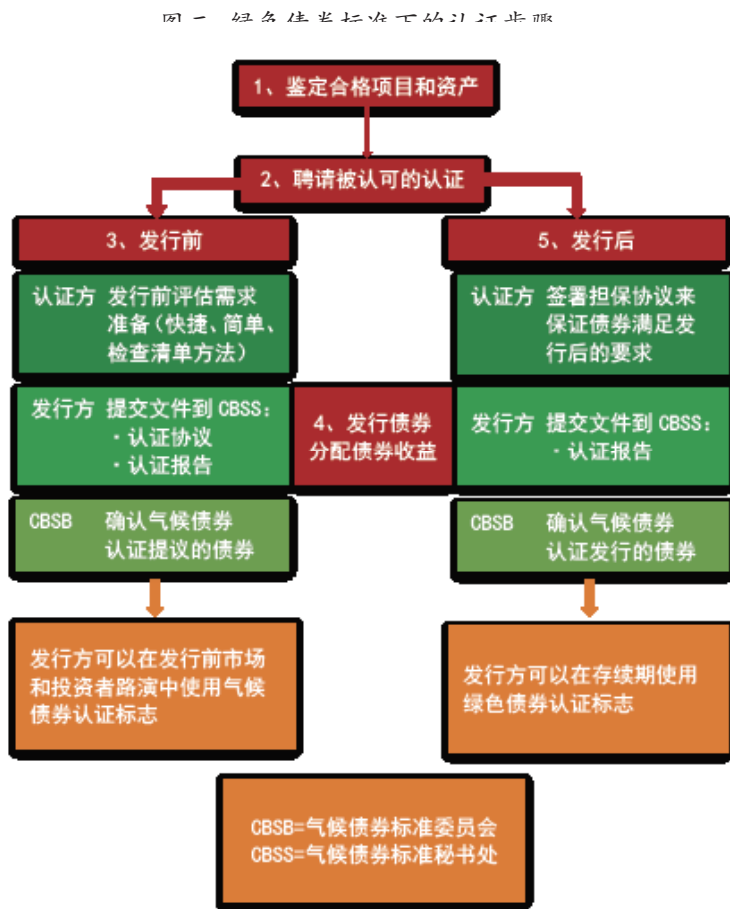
图二 绿色债券标准下的认证步骤

1、鉴定合格项目和资产

2、聘请被认可的认证

3、发行前

5、发行后

认证方 发行前评估需求准备（快捷、简单、检查清单方法）

认证方 签署担保协议来保证债券满足发行后的要求

发行方 提交文件到 CBSS：
· 认证协议
· 认证报告

4、发行债券分配债券收益

发行方 提交文件到 CBSS：
· 认证报告

CBSB 确认气候债券认证提议的债券

CBSB 确认气候债券认证发行的债券

发行方可以在发行前市场和投资者路演中使用气候债券认证标志

发行方可以在存续期使用绿色债券认证标志

CBSB=气候债券标准委员会
CBSS=气候债券标准秘书处